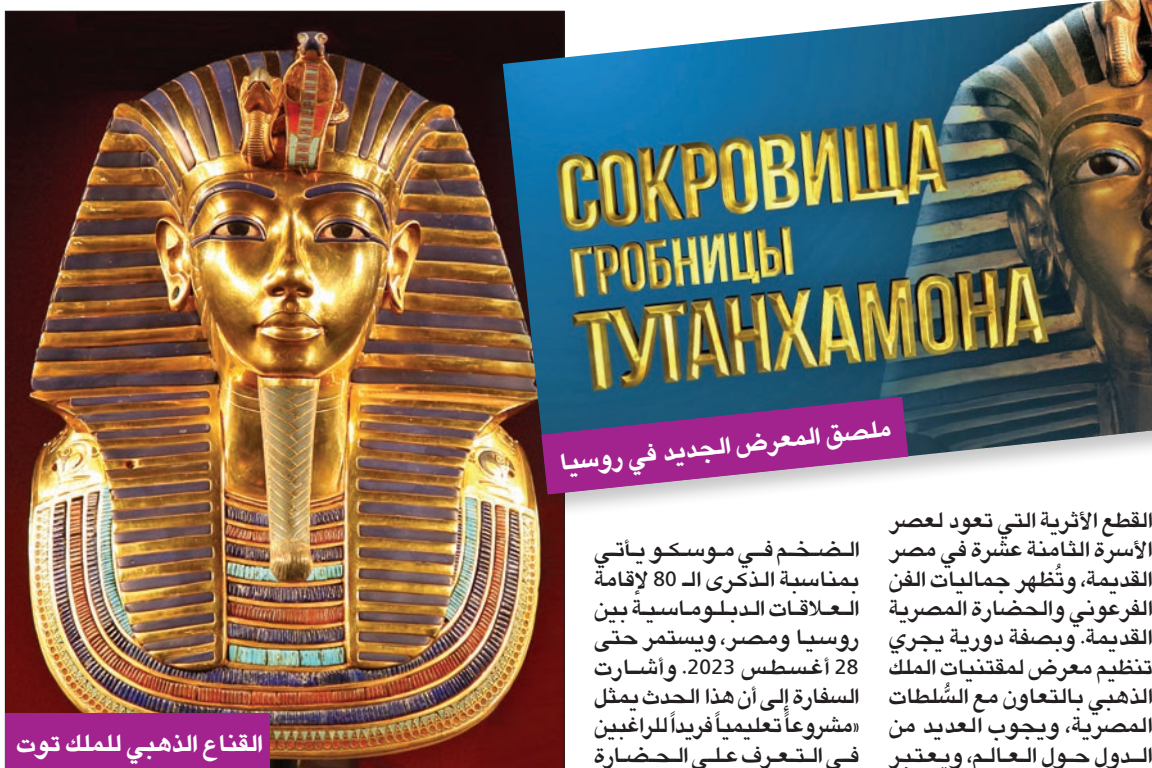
СОКРОВИЩА ГРОБНИЦЫ ТУТАНХАМОНА

ملصق المعرض الجديد في روسيا

القناع الذهبي للملك توت

القطع الأثرية التي تعود لعصر الأسرة الثامنة عشرة في مصر القديمة، وتُظهر جماليات الفن الفرعوني والحضارة المصرية القديمة. وبصفة دورية يجري تنظيم معرض لمقتنيات الملك الذهبي بالتعاون مع السُّلطات المصرية، ويجوب العديد من الدول حول العالم، ويعتبر

الضخم في موسكو يأتي بمناسبة الذكرى الـ 80 لإقامة العلاقات الدبلوماسية بين روسيا ومصر، ويستمر حتى 28 أغسطس 2023. وأشارت السفارة إلى أن هذا الحدث يمثل «مشروعاً تعليمياً فريداً للراغبين في التعرف على الحضارة